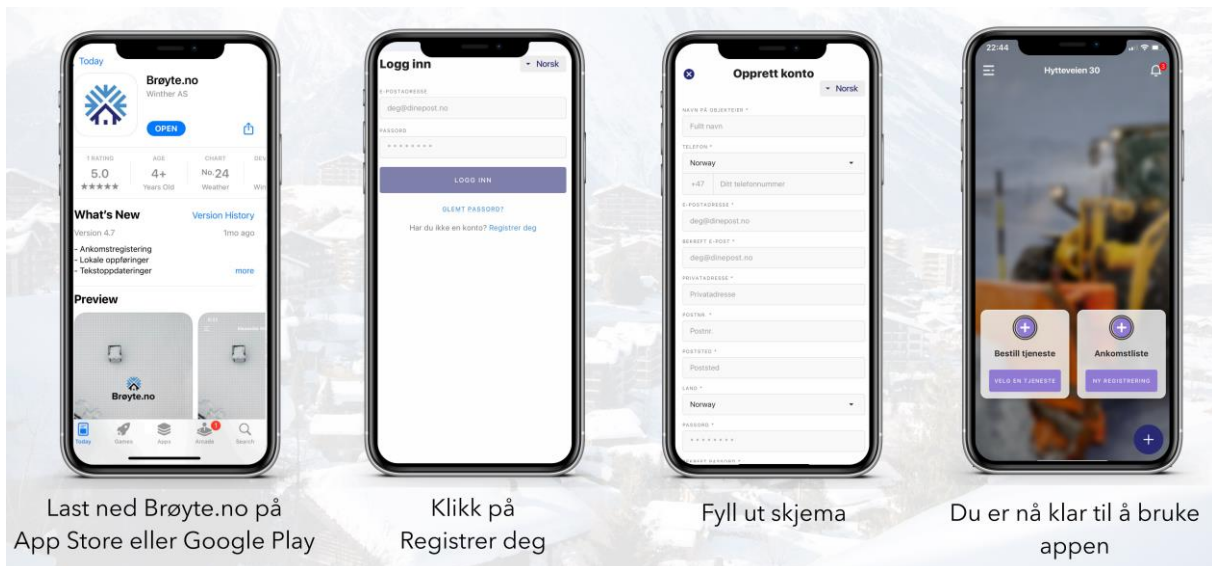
Today

Brøyte.no
Winther AS

OPEN

1 RATING
5.0
★★★★★

AGE
4+
Years Old

CHART
No.24
Weather

DEV
Wi

What's New
Version History
Version 4.7
1mo ago
- Ankomstregistering
- Lokale oppføringer
- Tekstoppdateringer
more

Preview

Brøyte.no

Today
Games
Apps
Arcade
Search

Last ned Brøyte.no på App Store eller Google Play

Logg inn
Norsk

E-POSTADRESSE
deg@dinepost.no

PASSORD
••••••••

LOGG INN

GLEMT PASSORD?

Har du ikke en konto? Registrer deg

Klikk på Registrer deg

Opprett konto
Norsk

NAVN PÅ OBJEKTEIER *
Fullt navn

TELEFON *
Norway
+47
Ditt telefonnummer

E-POSTADRESSE *
deg@dinepost.no

BEKREFT E-POST *
deg@dinepost.no

PRIVATADRESSE *
Privatadresse

POSTNR. *
Postnr.

POSTSTED *
Poststed

LAND *
Norway

PASSORD *
••••••••

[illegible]

Fyll ut skjema

22:44

Hytteveien 30

Bestill tjeneste
VELG EN TJENESTE

Ankomstliste
NY REGISTRERING

Du er nå klar til å bruke appen